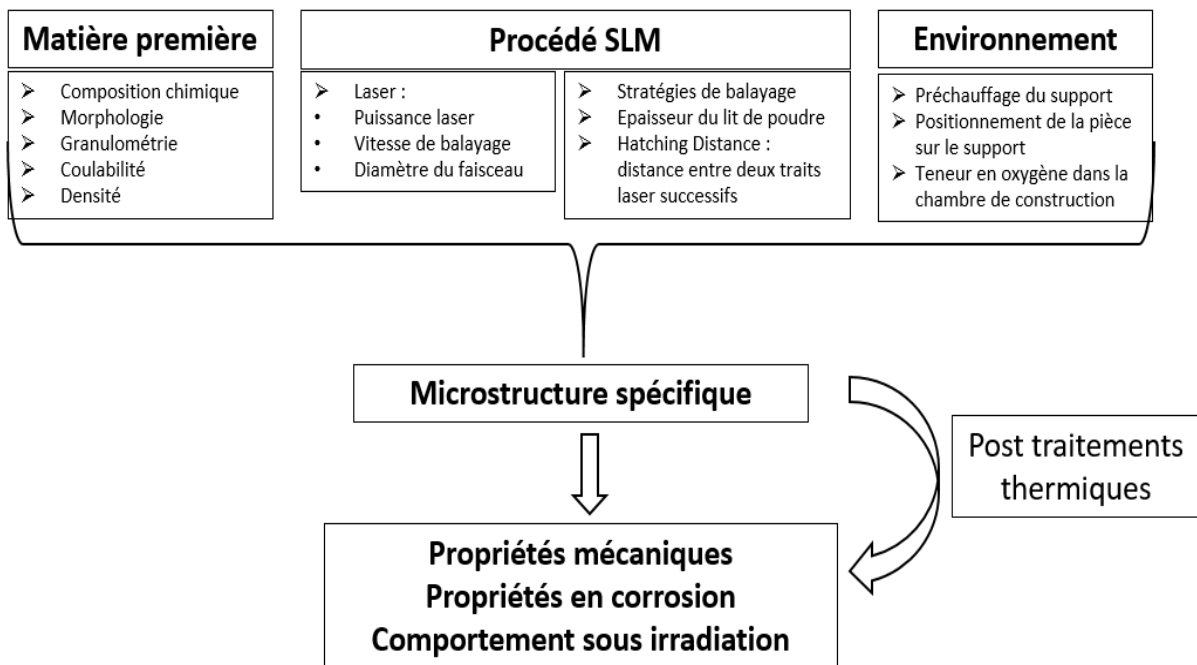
Matière première

Composition chimique
Morphologie
Granulométrie
Coulabilité
Densité

Procédé SLM

Laser :
Puissance laser
Vitesse de balayage
Diamètre du faisceau

Stratégies de balayage
Epaisseur du lit de poudre
Hatching Distance : distance entre deux traits laser successifs

Environnement

Préchauffage du support
Positionnement de la pièce sur le support
Teneur en oxygène dans la chambre de construction

Microstructure spécifique

Post traitements thermiques

Propriétés mécaniques
Propriétés en corrosion
Comportement sous irradiation